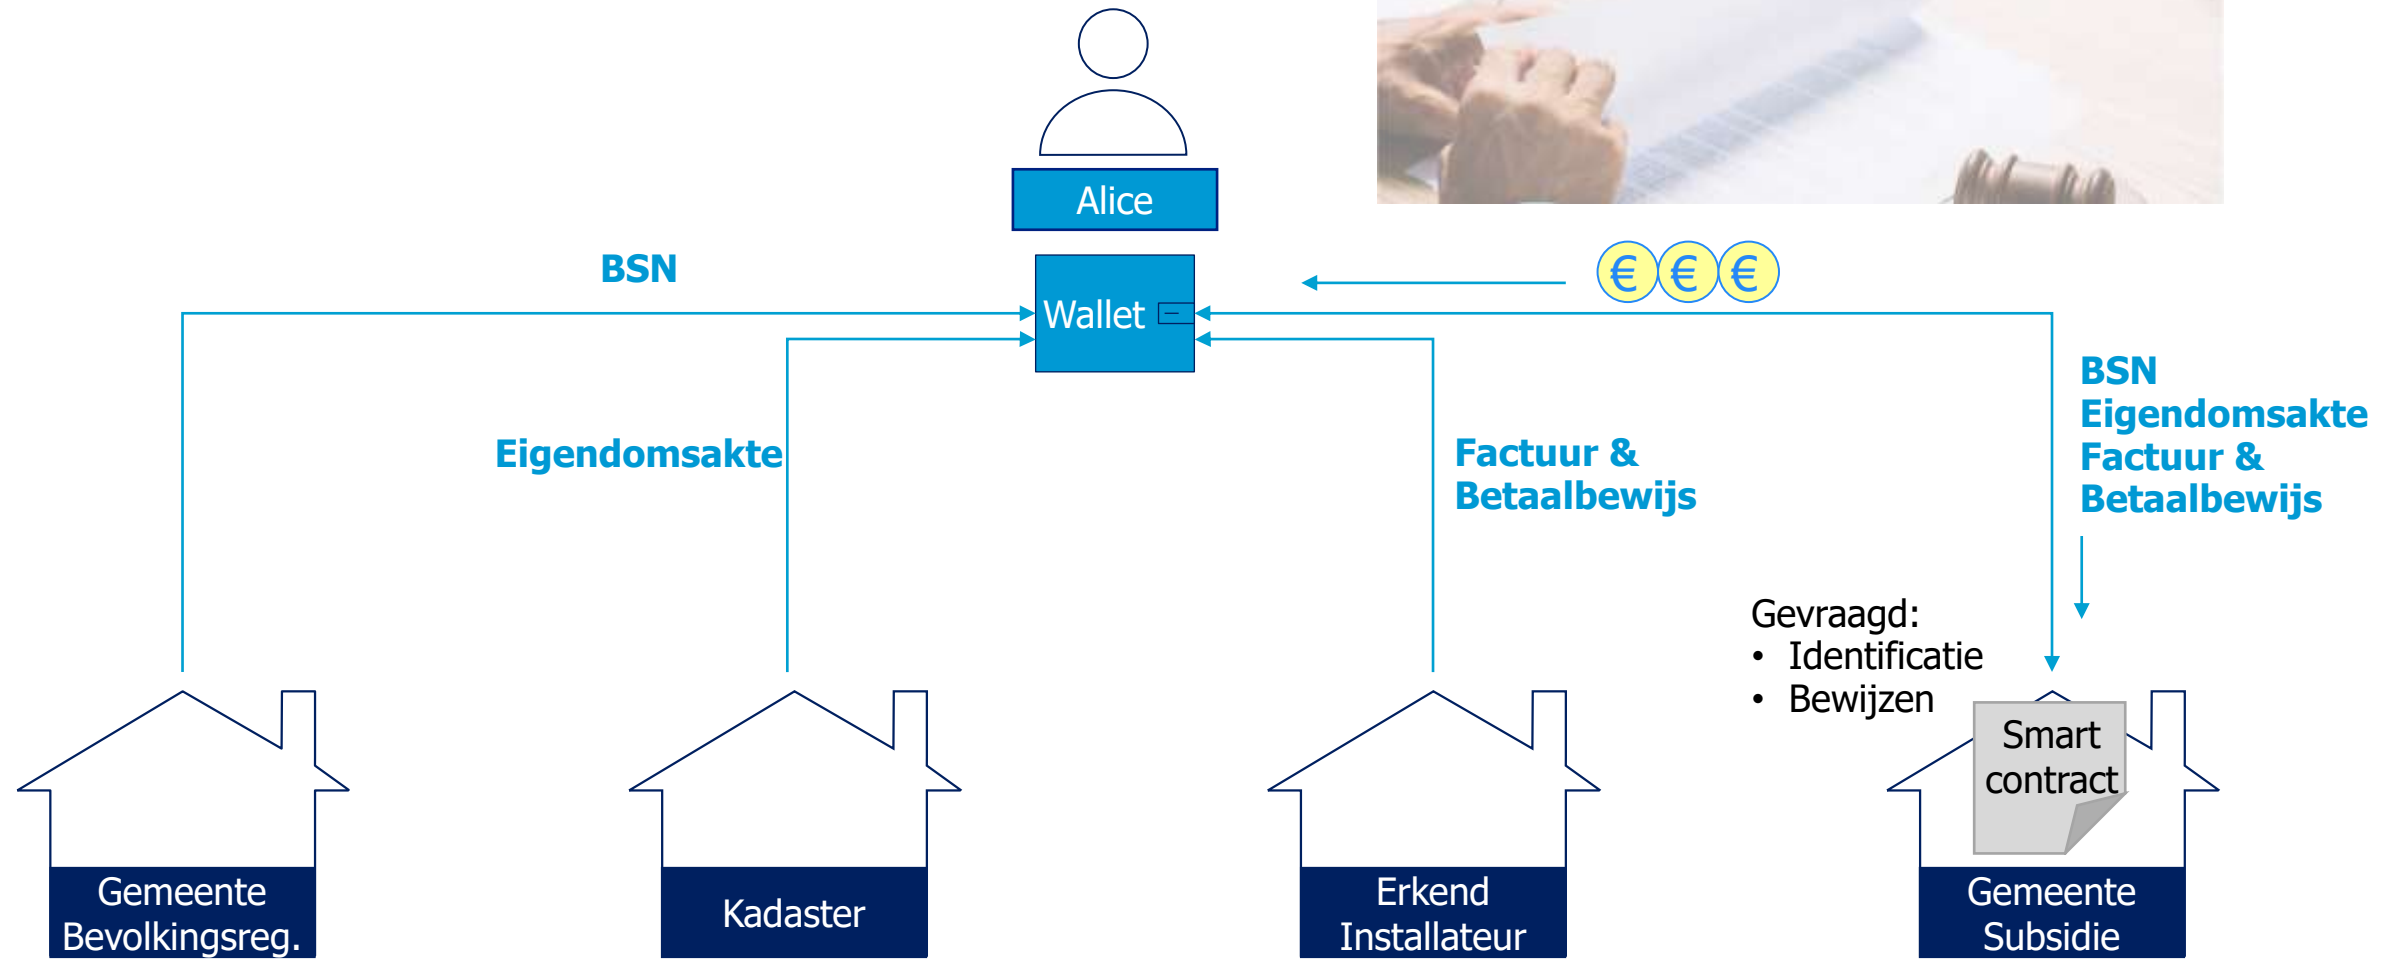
Alice

BSN

Wallet

€€€

Eigendomsakte

Factuur & Betaalbewijs

BSN
Eigendomsakte
Factuur &
Betaalbewijs

Gevraagd:
• Identificatie
• Bewijzen

Smart contract

Gemeente Bevolkingsreg.

Kadaster

Erkend Installateur

Gemeente Subsidie